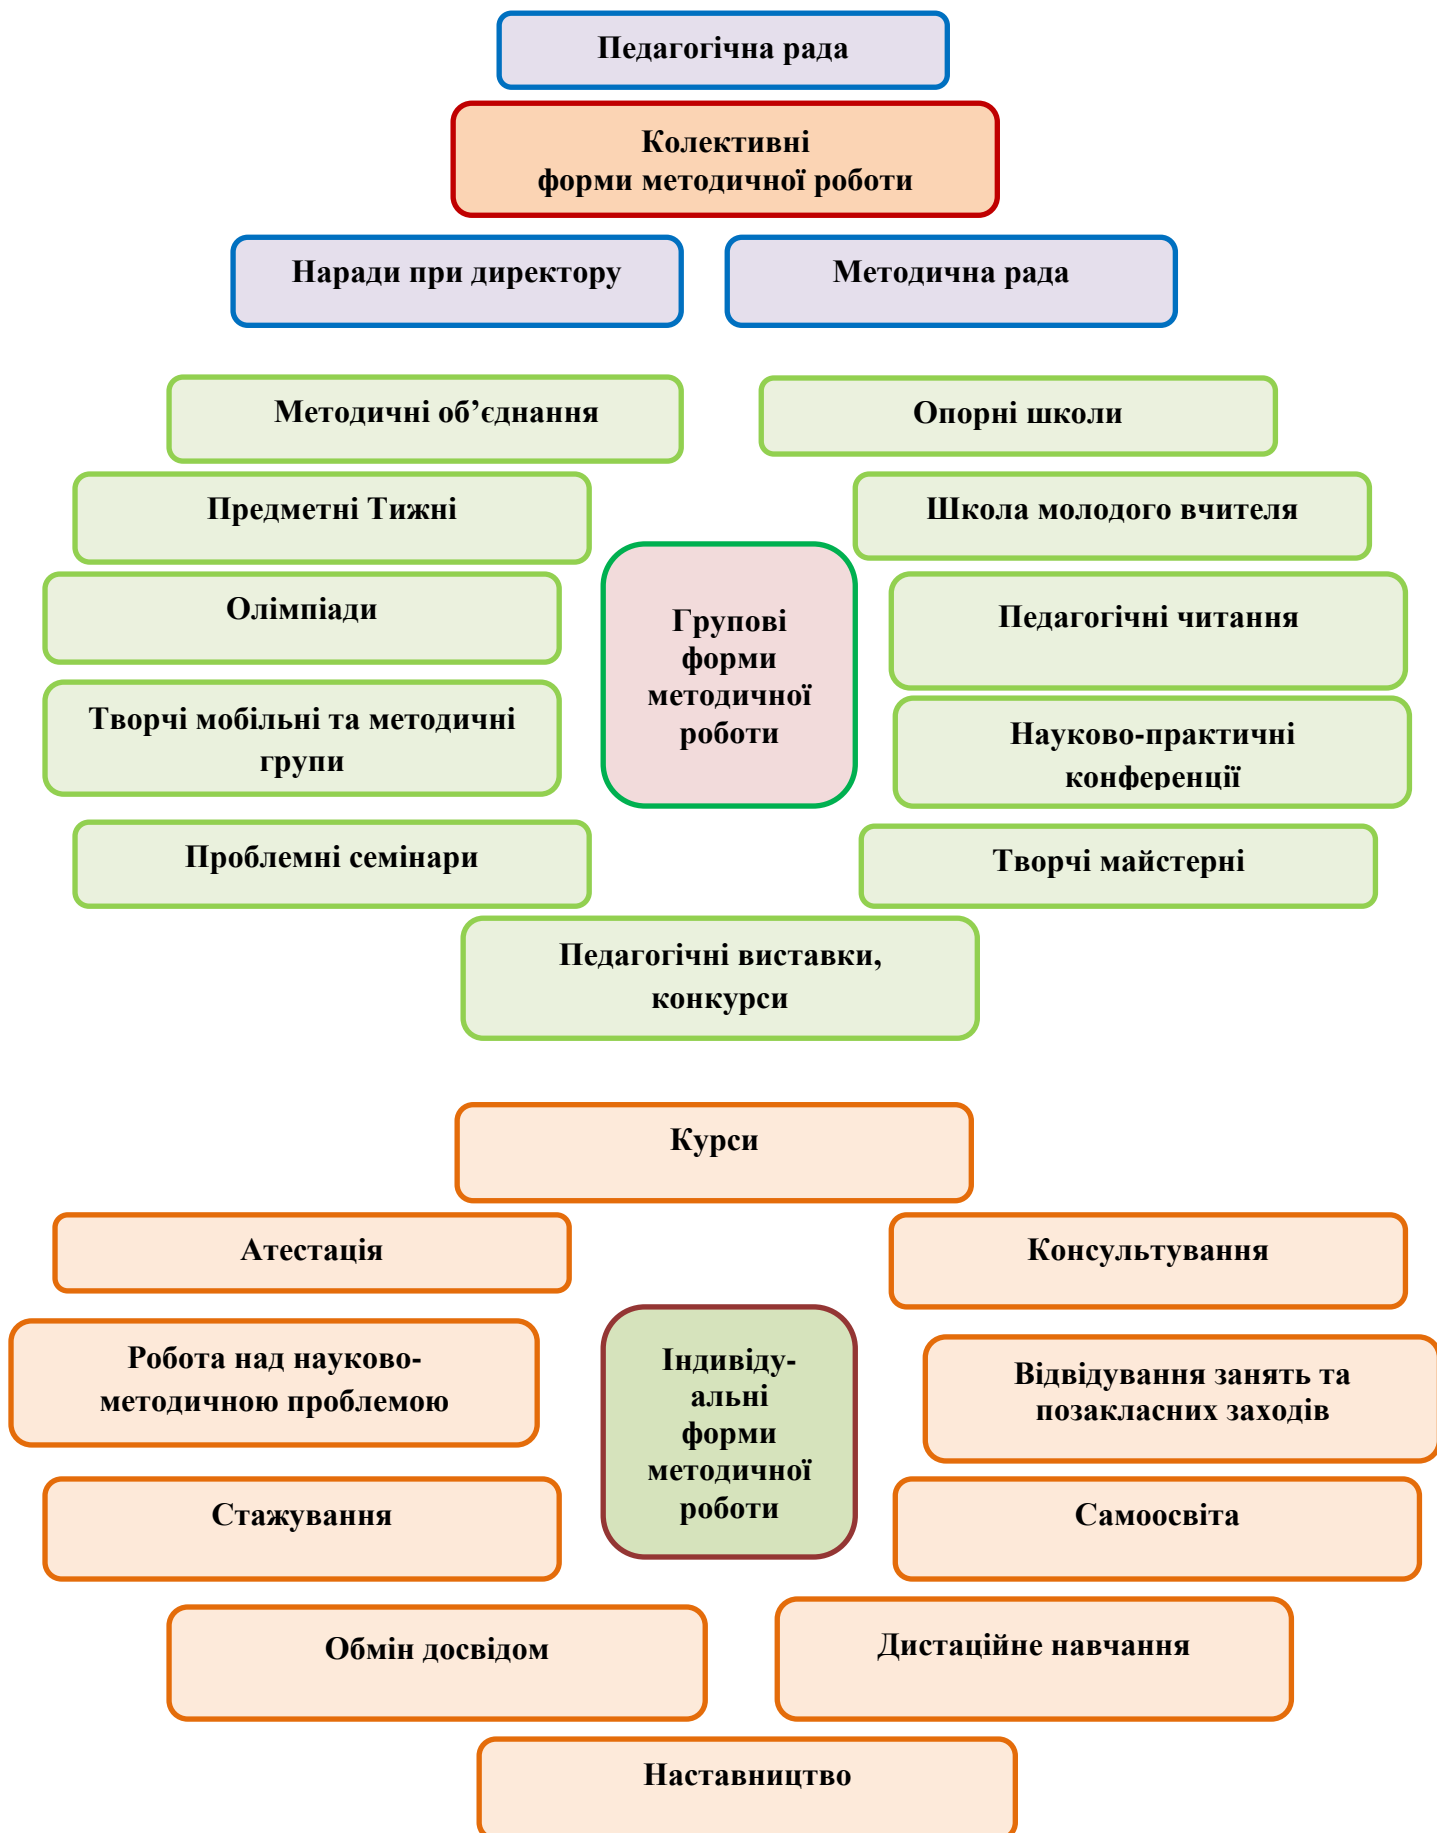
Педагогічна рада

Колективні форми методичної роботи

Наради при директору

Методична рада

Методичні об’єднання

Опорні школи

Предметні Тижні

Школа молодого вчителя

Олімпіади

Групові форми методичної роботи

Педагогічні читання

Творчі мобільні та методичні групи

Науково-практичні конференції

Проблемні семінари

Творчі майстерні

Педагогічні виставки, конкурси

Курси

Атестація

Консультування

Робота над науково-методичною проблемою

Індивіду-альні форми методичної роботи

Відвідування занять та позакласних заходів

Стажування

Самоосвіта

Обмін досвідом

Дистаційне навчання

Наставництво